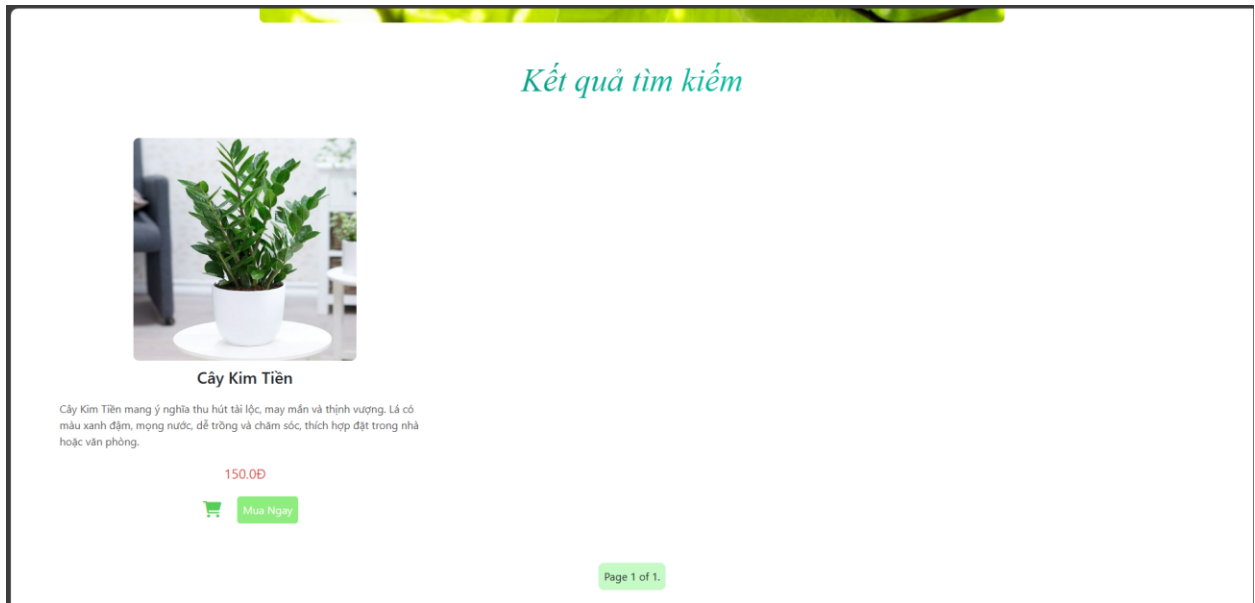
Kết quả tìm kiếm

Cây Kim Tiền

Cây Kim Tiền mang ý nghĩa thu hút tài lộc, may mắn và thịnh vượng. Lá có màu xanh đậm, mọng nước, dễ trồng và chăm sóc, thích hợp đặt trong nhà hoặc văn phòng.

150.0Đ

Mua Ngay

Page 1 of 1.